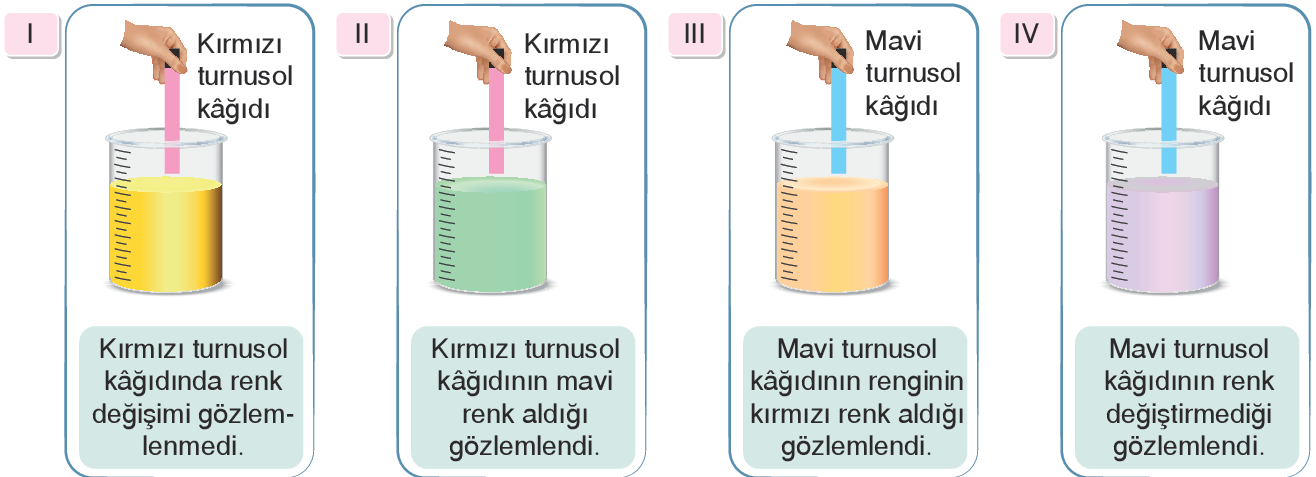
I

Kırmızı turnusol kâğıdı

Kırmızı turnusol kâğıdında renk değişimi gözlemlenmedi.

II

Kırmızı turnusol kâğıdı

Kırmızı turnusol kâğıdının mavi renk aldığı gözlemlendi.

III

Mavi turnusol kâğıdı

Mavi turnusol kâğıdının renginin kırmızı renk aldığı gözlemlendi.

IV

Mavi turnusol kâğıdı

Mavi turnusol kâğıdının renk değiştirmediği gözlemlendi.